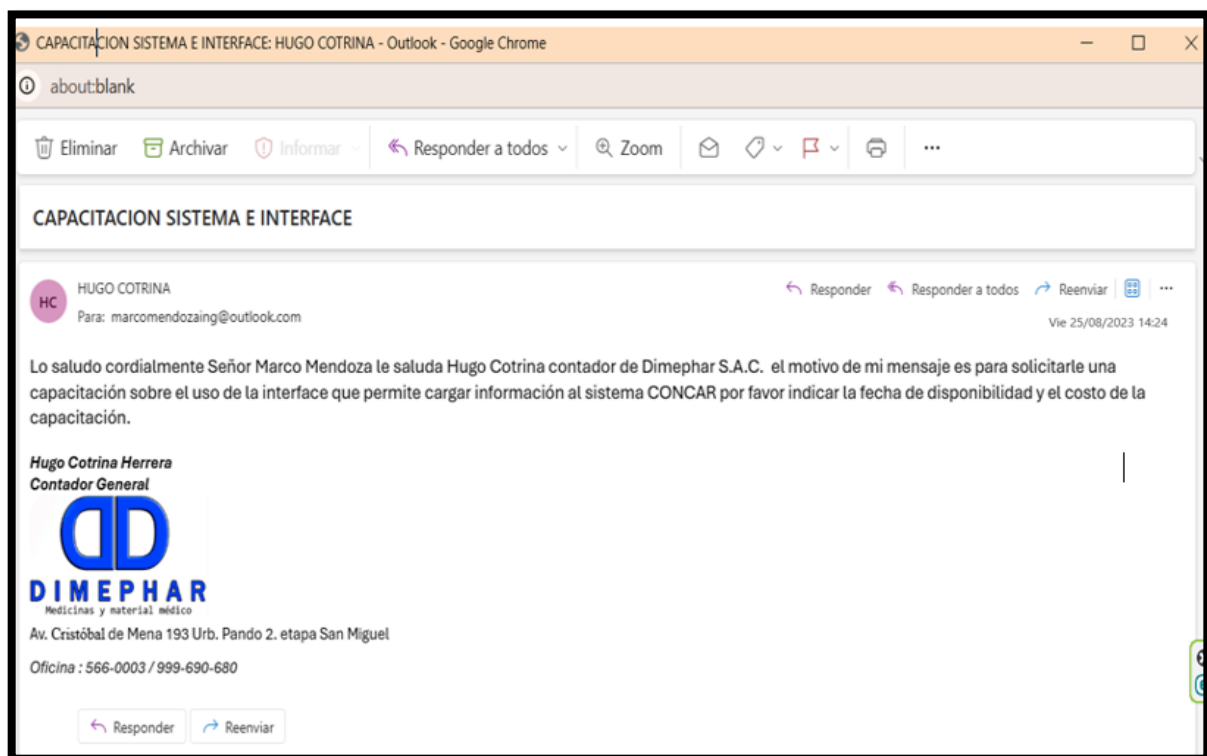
CAPACITACION SISTEMA E INTERFACE: HUGO COTRINA - Outlook - Google Chrome

about:blank

Eliminar Archivar Informar Responder a todos Zoom ...

CAPACITACION SISTEMA E INTERFACE

HC HUGO COTRINA
Para: marcomendozaing@outlook.com

Responder Responder a todos Reenviar ...
Vie 25/08/2023 14:24

Lo saludo cordialmente Señor Marco Mendoza le saluda Hugo Cotrina contador de Dimephar S.A.C. el motivo de mi mensaje es para solicitarle una capacitación sobre el uso de la interface que permite cargar información al sistema CONCAR por favor indicar la fecha de disponibilidad y el costo de la capacitación.

Hugo Cotrina Herrera
Contador General

DIMEPHAR
Medicinas y material médico

Av. Cristóbal de Mena 193 Urb. Pando 2. etapa San Miguel

Oficina : 566-0003 / 999-690-680

Responder Reenviar